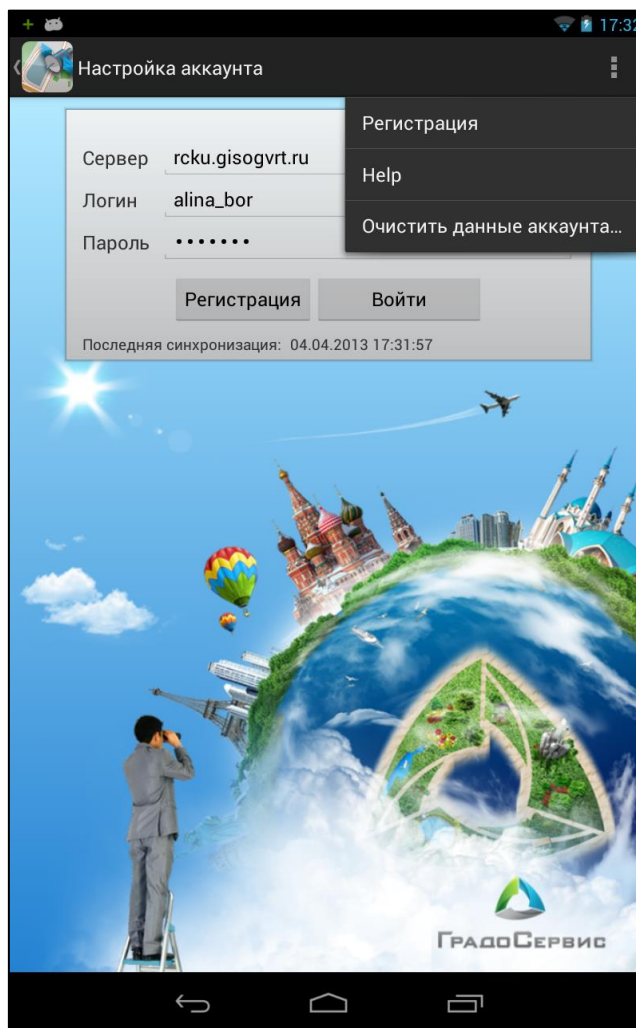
17:32

Настройка аккаунта

Сервер rcku.gisogvrt.ru
Логин alina_bor
Пароль •••••••

Регистрация Войти

Последняя синхронизация: 04.04.2013 17:31:57

Регистрация
Help
Очистить данные аккаунта...

ГрадоСервис